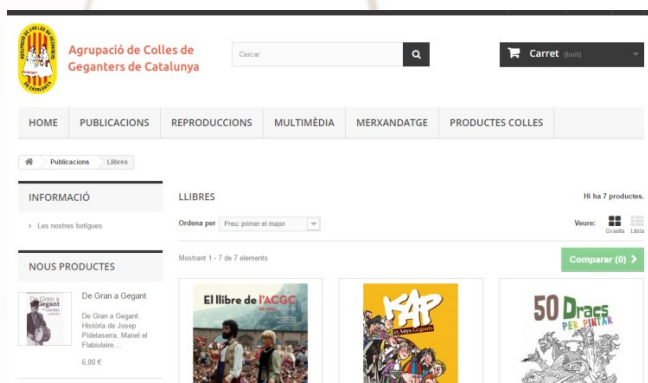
Agrupació de Colles de Geganters de Catalunya

Cercar

Carret (buit)

HOME
PUBLICACIONS
REPRODUCCIONS
MULTIMÈDIA
MERXANDATGE
PRODUCTES COLLES

Publicacions > Llibres

INFORMACIÓ

> Les nostres botigues

NOUS PRODUCTES

De Gran a Gegant

De Gran a Gegant. Història de Josep Pidelaserra, Manel el Flabiolaire....

6,00 €

LLIBRES

Hi ha 7 productes.

Ordena per Preu: primer el major

Veure: Graella Llista

Mostrant 1 - 7 de 7 elements

Comparar (0)

El llibre de l'ACGC

KAP

50 Dracs PER PINTAR